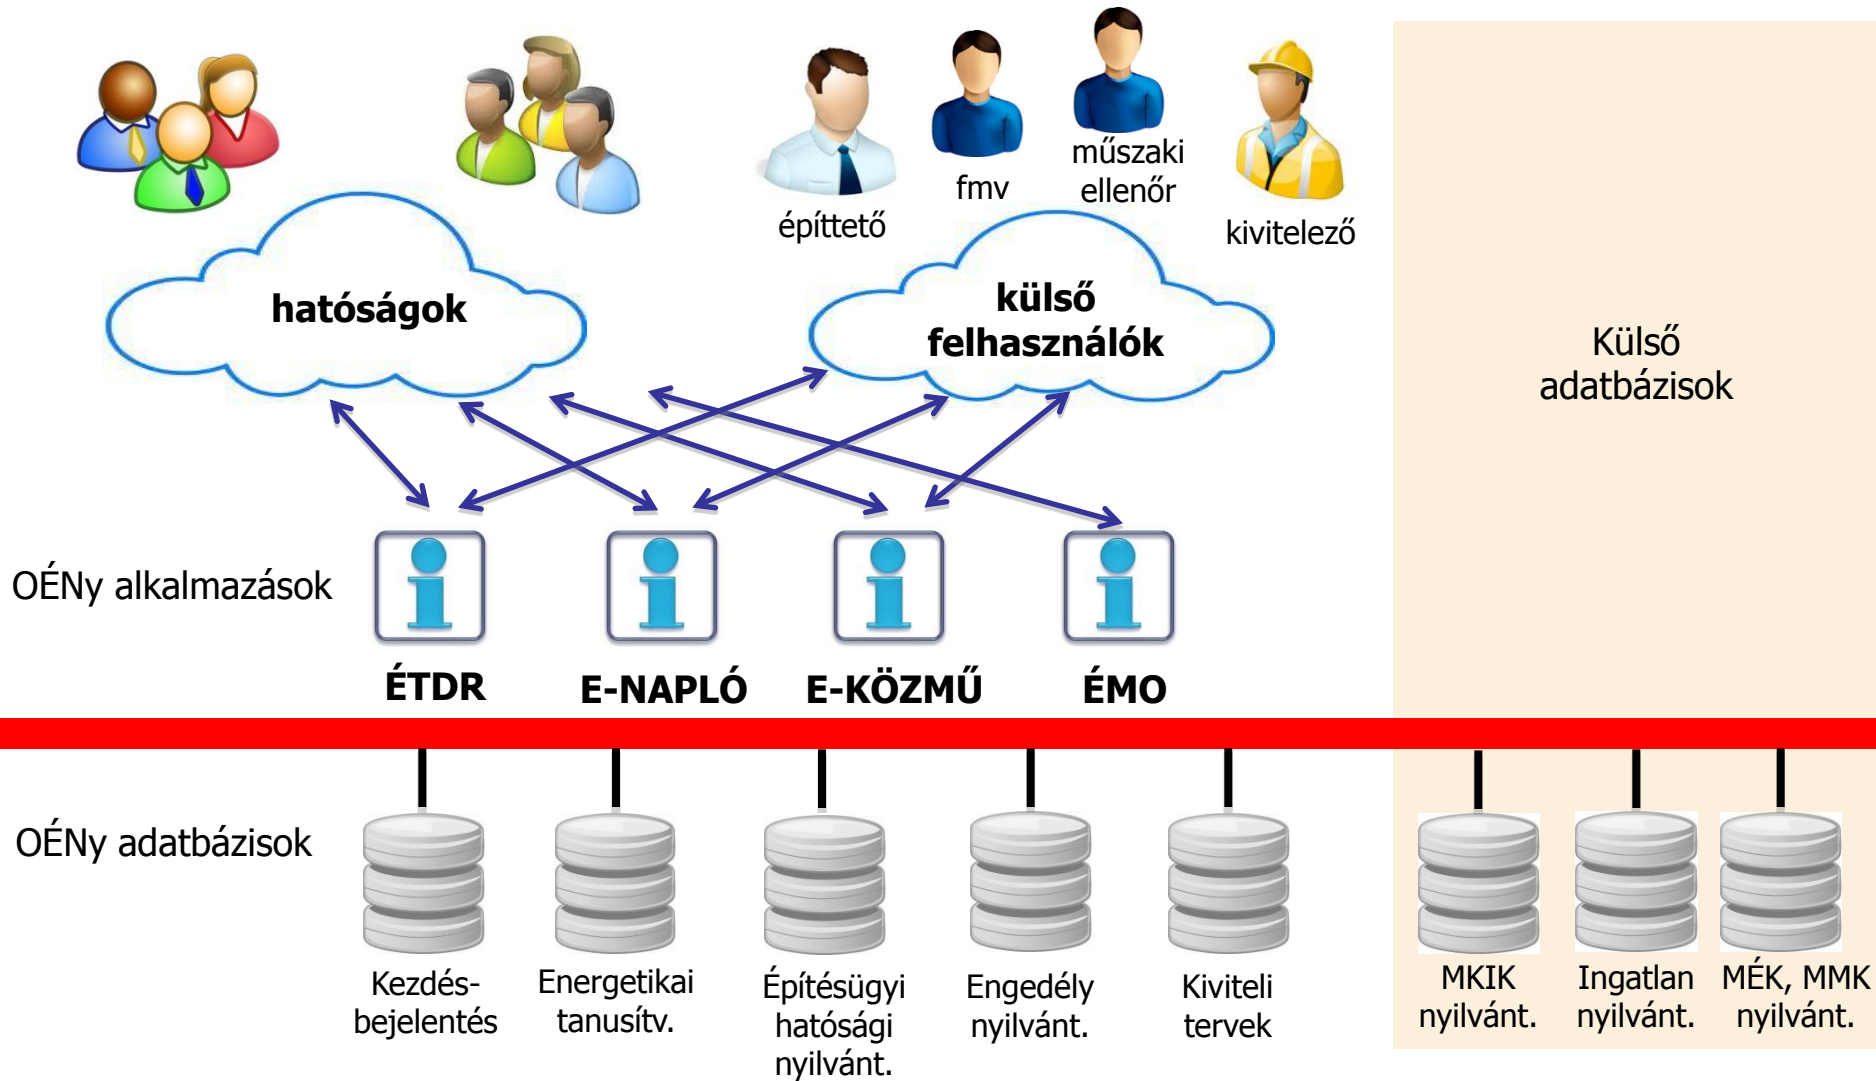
építtető

fmv

műszaki ellenőr

kivitelező

hatóságok

külső felhasználók

Külső adatbázisok

OÉNy alkalmazások

ÉTDR

E-NAPLÓ

E-KÖZMŰ

ÉMO

OÉNy adatbázisok

Kezdés-bejelentés

Energetikai tanusítv.

Építésügyi hatósági nyilvánt.

Engedély nyilvánt.

Kiviteli tervek

MKIK nyilvánt.

Ingatlan nyilvánt.

MÉK, MMK nyilvánt.